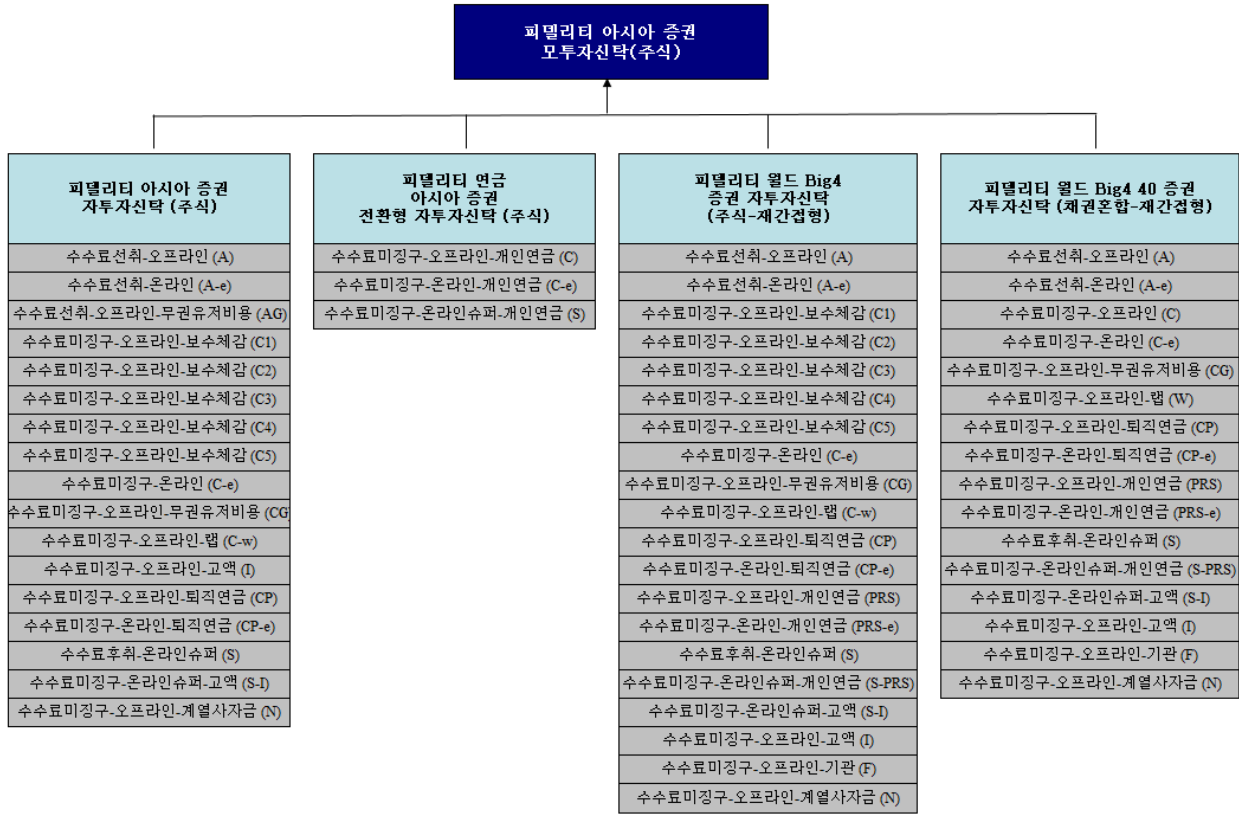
피델리티 아시아 증권
모투자신탁(주식)

피델리티 아시아 증권
자투자신탁 (주식)

수수료선취-오프라인 (A)
수수료선취-온라인 (A-e)
수수료선취-오프라인-무권유저비용 (AG)
수수료미징구-오프라인-보수체감 (C1)
수수료미징구-오프라인-보수체감 (C2)
수수료미징구-오프라인-보수체감 (C3)
수수료미징구-오프라인-보수체감 (C4)
수수료미징구-오프라인-보수체감 (C5)
수수료미징구-온라인 (C-e)
수수료미징구-오프라인-무권유저비용 (CG
수수료미징구-오프라인-랩 (C-w)
수수료미징구-오프라인-고액 (I)
수수료미징구-오프라인-퇴직연금 (CP)
수수료미징구-온라인-퇴직연금 (CP-e)
수수료후취-온라인슈퍼 (S)
수수료미징구-온라인슈퍼-고액 (S-I)
수수료미징구-오프라인-계열사자금 (N)

피델리티 연금
아시아 증권
전환형 자투자신탁 (주식)

수수료미징구-오프라인-개인연금 (C)
수수료미징구-온라인-개인연금 (C-e)
수수료미징구-온라인슈퍼-개인연금 (S)

피델리티 월드 Big4
증권 자투자신탁
(주식-재간접형)

수수료선취-오프라인 (A)
수수료선취-온라인 (A-e)
수수료미징구-오프라인-보수체감 (C1)
수수료미징구-오프라인-보수체감 (C2)
수수료미징구-오프라인-보수체감 (C3)
수수료미징구-오프라인-보수체감 (C4)
수수료미징구-오프라인-보수체감 (C5)
수수료미징구-온라인 (C-e)
수수료미징구-오프라인-무권유저비용 (CG)
수수료미징구-오프라인-랩 (C-w)
수수료미징구-오프라인-퇴직연금 (CP)
수수료미징구-온라인-퇴직연금 (CP-e)
수수료미징구-오프라인-개인연금 (PRS)
수수료미징구-온라인-개인연금 (PRS-e)
수수료후취-온라인슈퍼 (S)
수수료미징구-온라인슈퍼-개인연금 (S-PRS)
수수료미징구-온라인슈퍼-고액 (S-I)
수수료미징구-오프라인-고액 (I)
수수료미징구-오프라인-기관 (F)
수수료미징구-오프라인-계열사자금 (N)

피델리티 월드 Big4 40 증권
자투자신탁 (채권혼합-재간접형)

수수료선취-오프라인 (A)
수수료선취-온라인 (A-e)
수수료미징구-오프라인 (C)
수수료미징구-온라인 (C-e)
수수료미징구-오프라인-무권유저비용 (CG)
수수료미징구-오프라인-랩 (W)
수수료미징구-오프라인-퇴직연금 (CP)
수수료미징구-온라인-퇴직연금 (CP-e)
수수료미징구-오프라인-개인연금 (PRS)
수수료미징구-온라인-개인연금 (PRS-e)
수수료후취-온라인슈퍼 (S)
수수료미징구-온라인슈퍼-개인연금 (S-PRS)
수수료미징구-온라인슈퍼-고액 (S-I)
수수료미징구-오프라인-고액 (I)
수수료미징구-오프라인-기관 (F)
수수료미징구-오프라인-계열사자금 (N)